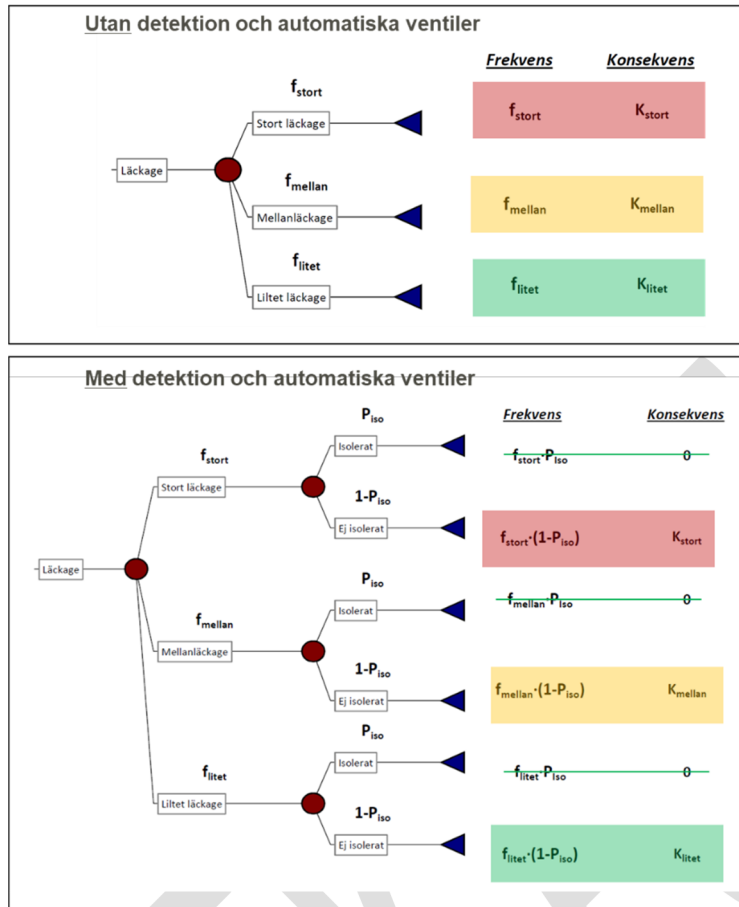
Utan detektion och automatiska ventiler

Frekvens Konsekvens

Läckage

$f_{stort}$
Stort läckage

$f_{mellan}$
Mellanläckage

$f_{litet}$
Liltet läckage

| Frekvens | Konsekvens |
|---|---|
| $f_{stort}$ | $K_{stort}$ |
| $f_{mellan}$ | $K_{mellan}$ |
| $f_{litet}$ | $K_{litet}$ |

Med detektion och automatiska ventiler

Frekvens Konsekvens

Läckage

$f_{stort}$
Stort läckage

$P_{iso}$
Isolerat

$1-P_{iso}$
Ej isolerat

$f_{mellan}$
Mellanläckage

$P_{iso}$
Isolerat

$1-P_{iso}$
Ej isolerat

$f_{litet}$
Liltet läckage

$P_{iso}$
Isolerat

$1-P_{iso}$
Ej isolerat

| Frekvens | Konsekvens |
|---|---|
| $f_{stort} \cdot P_{iso}$ | 0 |
| $f_{stort} \cdot (1-P_{iso})$ | $K_{stort}$ |
| $f_{mellan} \cdot P_{iso}$ | 0 |
| $f_{mellan} \cdot (1-P_{iso})$ | $K_{mellan}$ |
| $f_{litet} \cdot P_{iso}$ | 0 |
| $f_{litet} \cdot (1-P_{iso})$ | $K_{litet}$ |